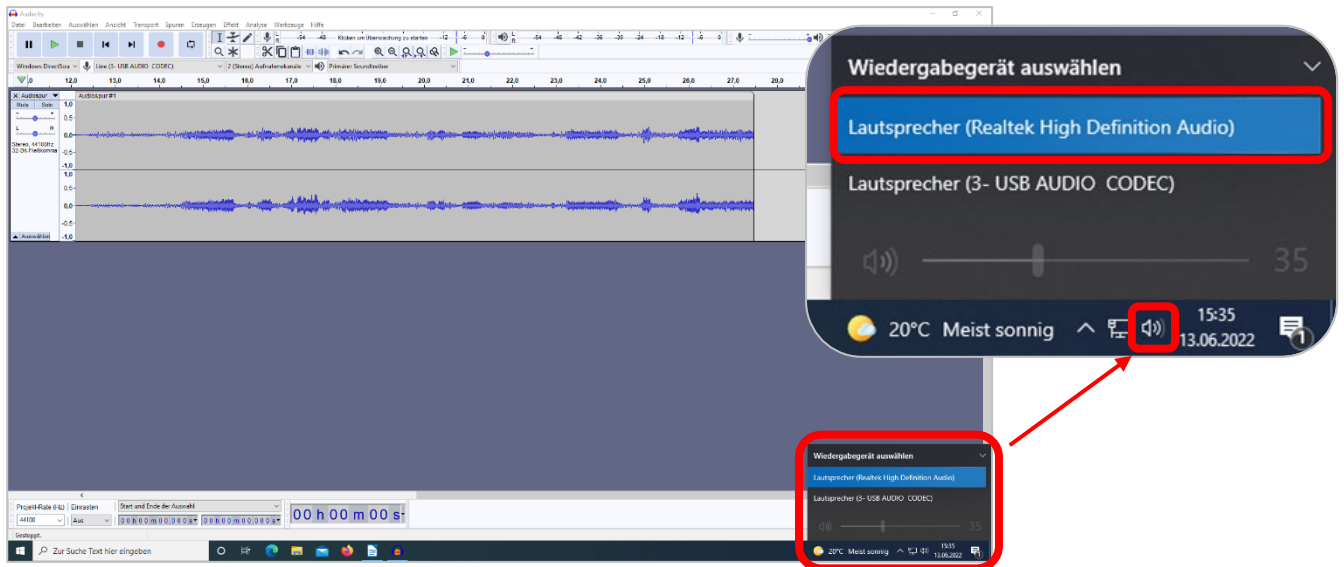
Audacity

Datei Bearbeiten Auswählen Ansicht Transport Spuren Erzeugen Effekt Analyse Werkzeuge Hilfe

Klicken um Überwachung zu starten

Windows DirectSou | Line (3- USB AUDIO CODEC) | 2 (Stereo) Aufnahmekanäle | Primärer Soundtreiber

12,0 13,0 14,0 15,0 16,0 17,0 18,0 19,0 20,0 21,0 22,0 23,0 24,0 25,0 26,0 27,0 28,0

Audiospur
Mute Solo
Stereo, 44100Hz
32-bit Fließkomma
Auswählen

Audiospur#1

1,0 0,5 0,0 -0,5 -1,0 1,0 0,5 0,0 -0,5 -1,0

Projekt-Rate (Hz) Einrasten Start und Ende der Auswahl
44100 Aus
00 h 00 m 00,000 s 00 h 00 m 00,000 s
00 h 00 m 00 s

Gestoppt.

Zur Suche Text hier eingeben

Wiedergabegerät auswählen

Lautsprecher (Realtek High Definition Audio)

Lautsprecher (3- USB AUDIO CODEC)

35

20°C Meist sonnig

15:35
13.06.2022

Wiedergabegerät auswählen

Lautsprecher (Realtek High Definition Audio)

Lautsprecher (3- USB AUDIO CODEC)

35

20°C Meist sonnig

15:35
13.06.2022